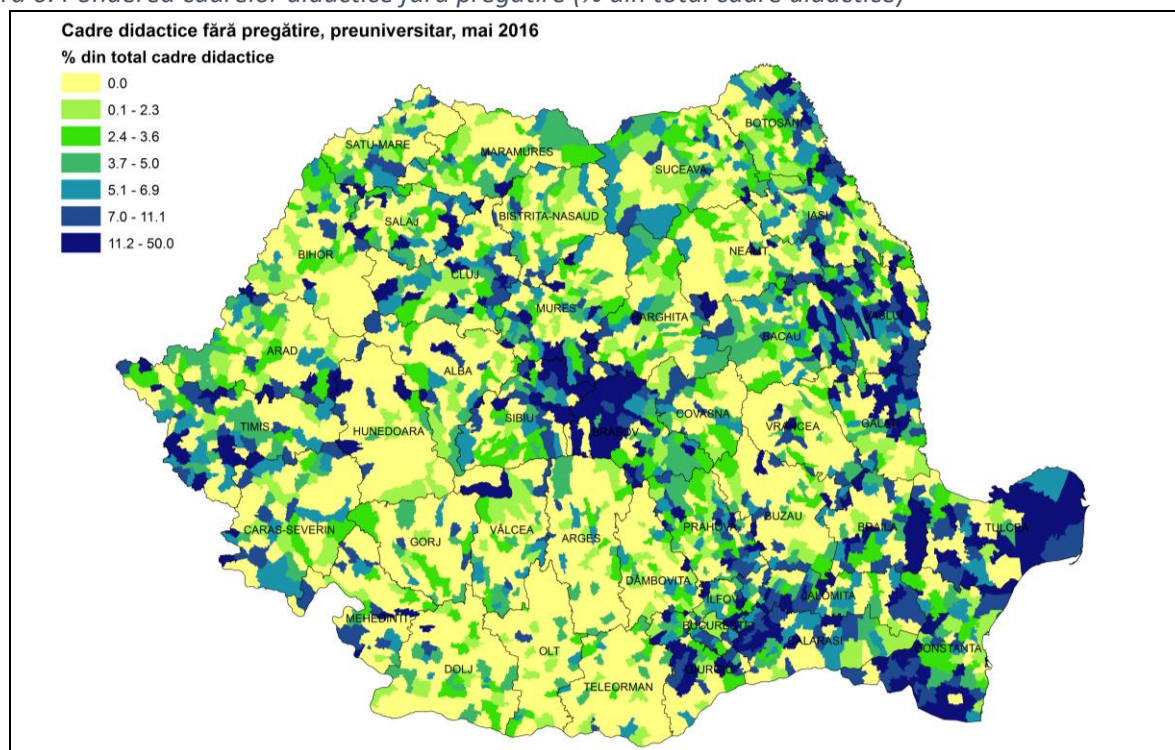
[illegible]a 6. Ponderea cadrelor didactice fără pregătire (% din total cadre didactice)

Cadre didactice fără pregătire, preuniversitar, mai 2016
% din total cadre didactice
0.0
0.1 - 2.3
2.4 - 3.6
3.7 - 5.0
5.1 - 6.9
7.0 - 11.1
11.2 - 50.0

SATU-MARE
MARAMURES
BOTOSANI
SUCEAVA
SALAJ
BISTRITA-NASAUD
IASI
BIHOR
CLUJ
NEAMT
MURES
HARGHITA
VASLUI
BACAU
ARAD
ALBA
SIBIU
BRASOV
COVASNA
VRANCEA
TIMIS
HUNEDOARA
GALATI
CARAS-SEVERIN
GORJ
VALCEA
ARGES
PRAHOVA
BUZAU
BRAILA
TULCEA
DAMBOVITA
MEHEDINTI
ILFOV
IALOMITA
BUCURESTI
CALARASI
OLT
DOLJ
GIURGIU
CONSTANTA
TELEORMAN